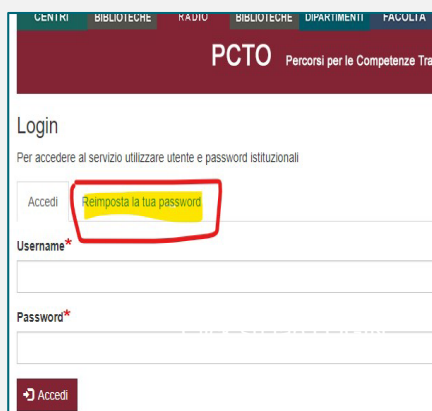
CENTRI BIBLIOTECHE RADIO BIBLIOTECHE DIPARTIMENTI FACOLTÀ

PCTO Percorsi per le Competenze Tra

Login

Per accedere al servizio utilizzare utente e password istituzionali

Accedi Reimposta la tua password

Username*

Password*

Accedi